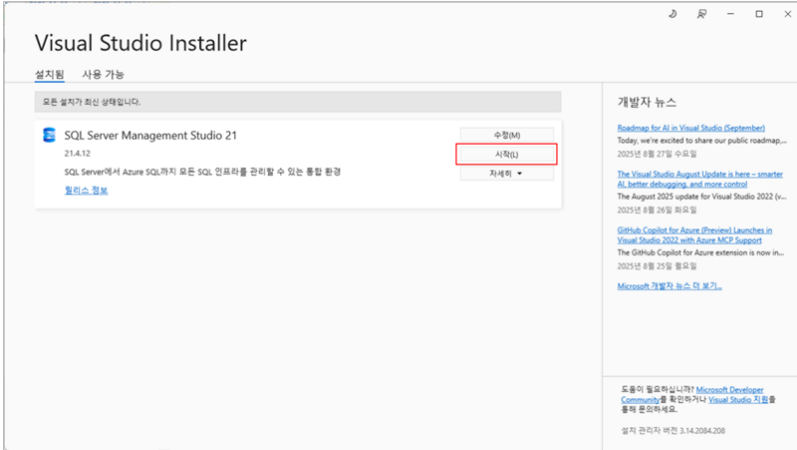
Visual Studio Installer

설치됨 사용 가능

모든 설치가 최신 상태입니다.

SQL Server Management Studio 21
21.4.12
SQL Server에서 Azure SQL까지 모든 SQL 인프라를 관리할 수 있는 통합 환경
릴리스 정보

수정(M)
시작(L)
자세히 ▾

개발자 뉴스

Roadmap for AI in Visual Studio (September)
Today, we're excited to share our public roadmap,...
2025년 8월 27일 수요일

The Visual Studio August Update is here – smarter AI, better debugging, and more control
The August 2025 update for Visual Studio 2022 (v...
2025년 8월 26일 화요일

GitHub Copilot for Azure (Preview) Launches in Visual Studio 2022 with Azure MCP Support
The GitHub Copilot for Azure extension is now in...
2025년 8월 25일 월요일

Microsoft 개발자 뉴스 더 보기...

도움이 필요하십니까? Microsoft Developer Community를 확인하거나 Visual Studio 지원을 통해 문의하세요.

설치 관리자 버전 3.14.2084.208